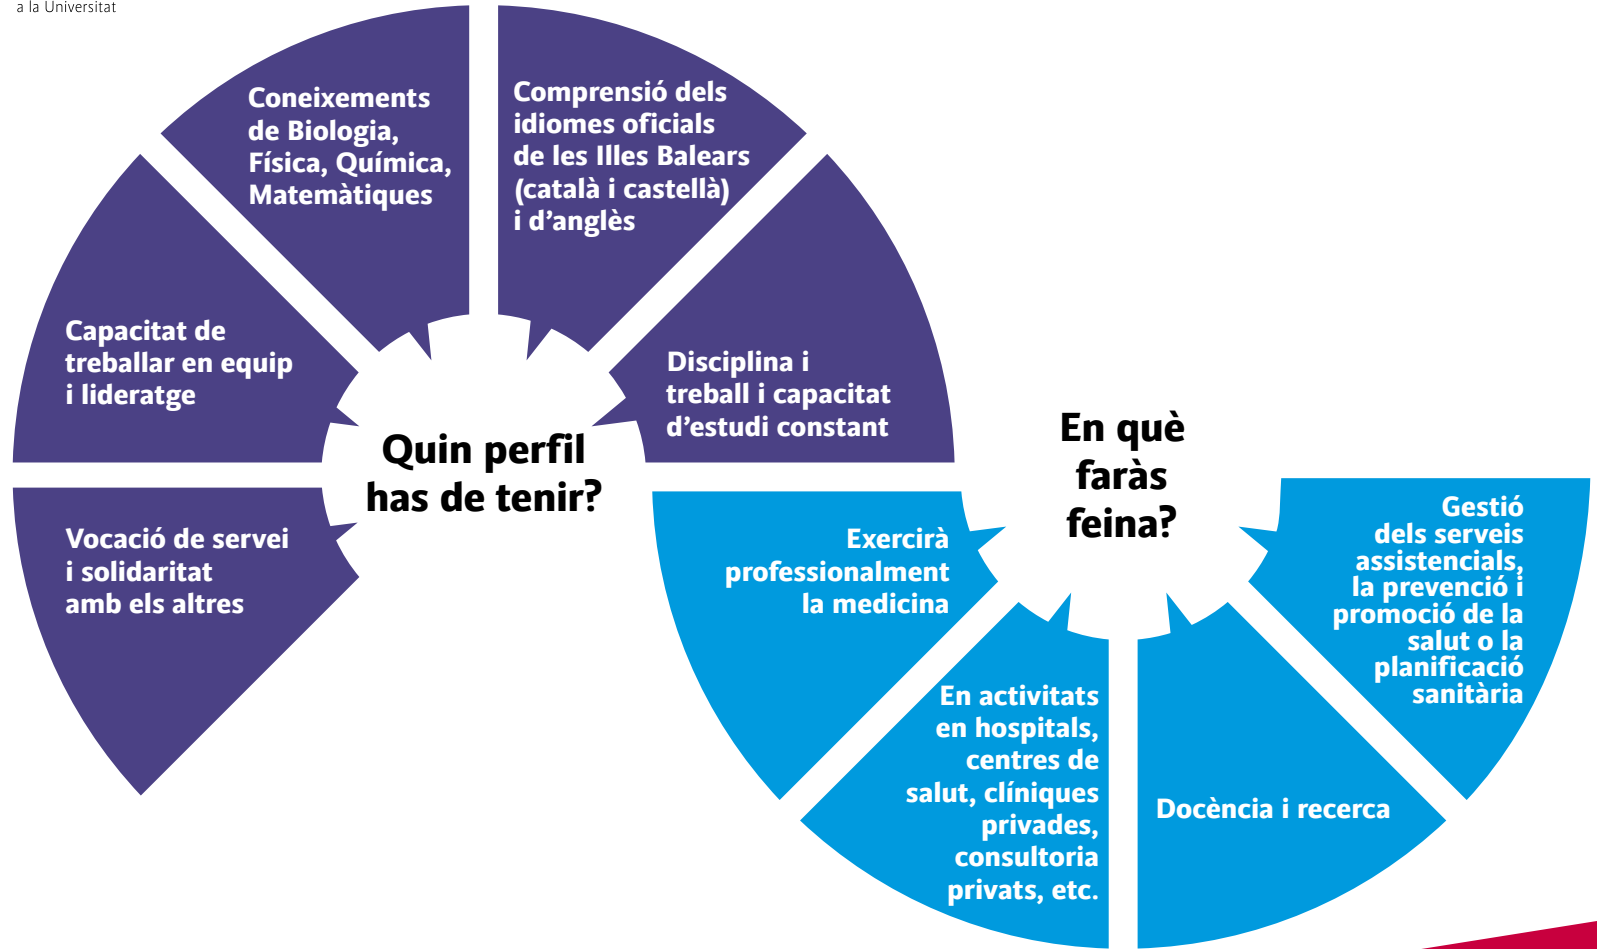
a la Universitat

Coneixements de Biologia, Física, Química, Matemàtiques

Comprensió dels idiomes oficials de les Illes Balears (català i castellà) i d'anglès

Capacitat de treballar en equip i lideratge

Disciplina i treball i capacitat d'estudi constant

Quin perfil has de tenir?

Vocació de servei i solidaritat amb els altres

En què faràs feina?

Exercirà professionalment la medicina

Gestió dels serveis assistencials, la prevenció i promoció de la salut o la planificació sanitària

En activitats en hospitals, centres de salut, clíniques privades, consultoria privats, etc.

Docència i recerca